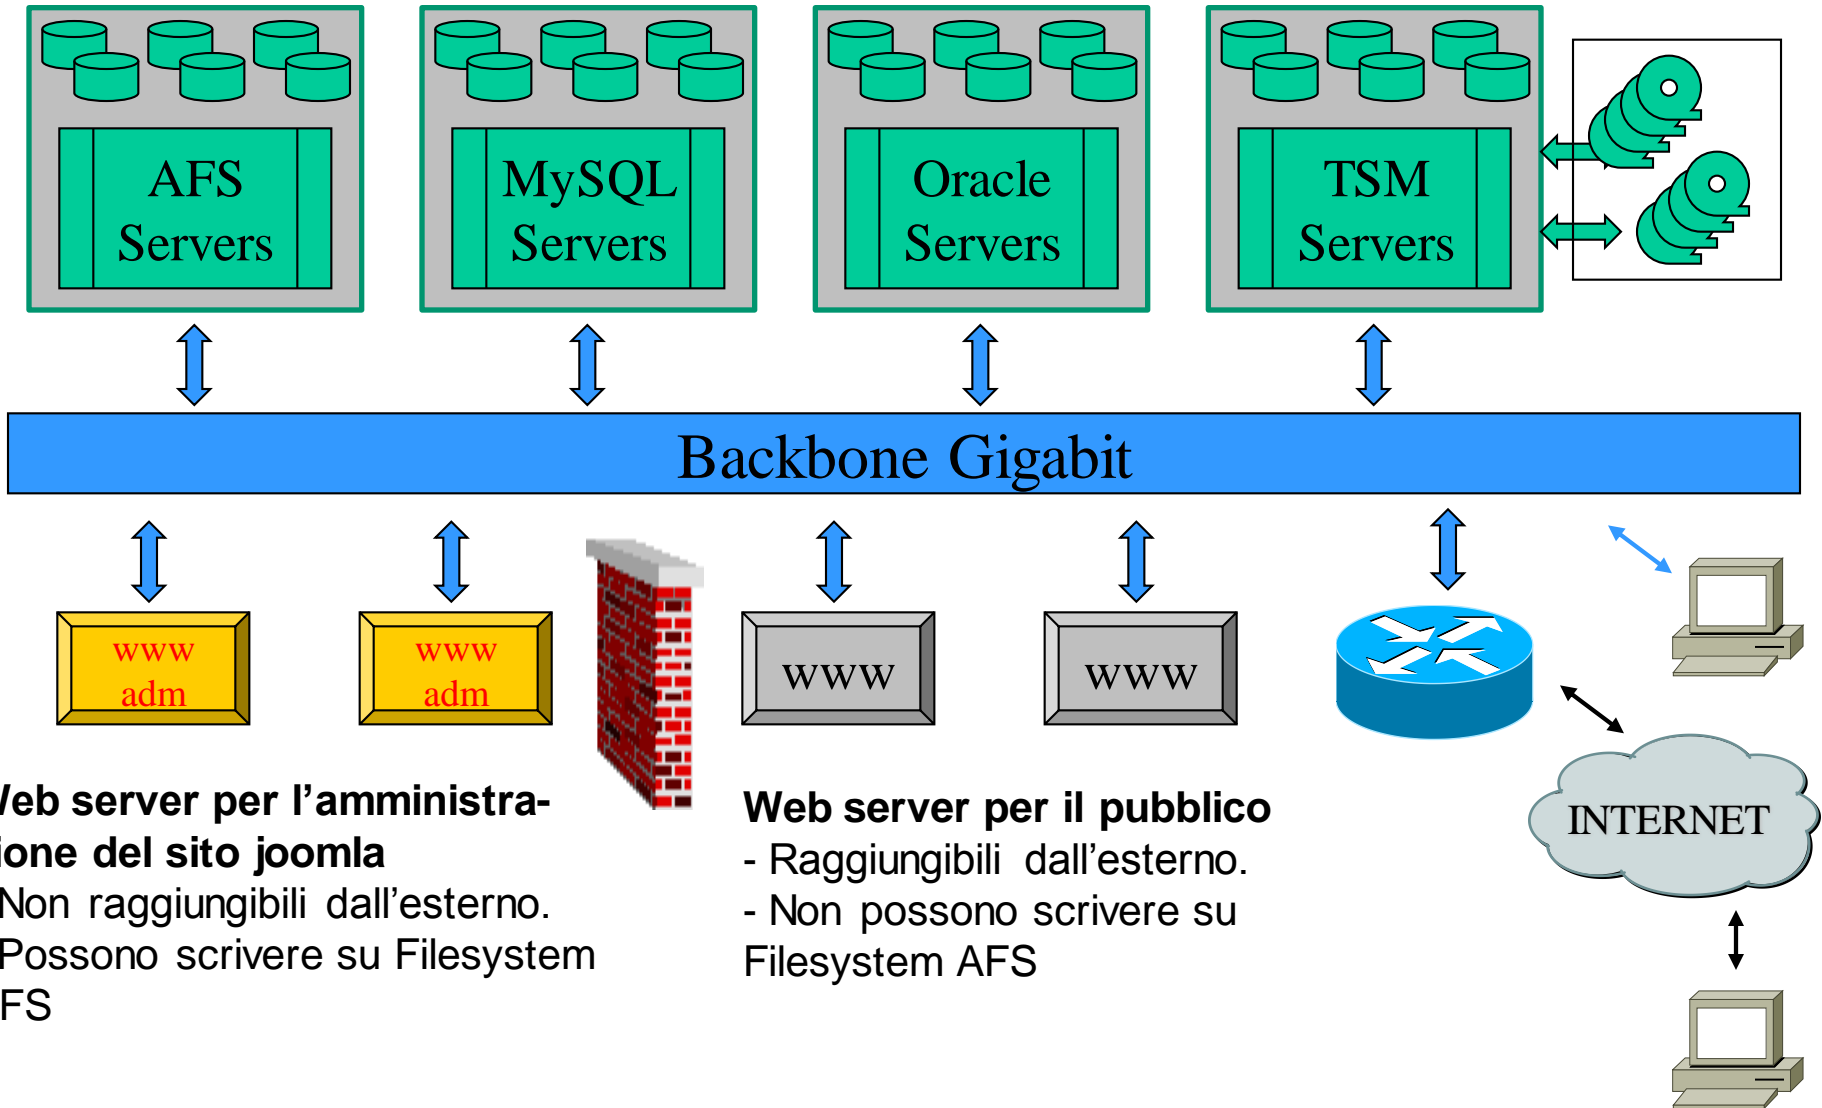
AFS Servers

MySQL Servers

Oracle Servers

TSM Servers

Backbone Gigabit

www adm

www adm

www

www

INTERNET

/eb server per l'amministra-ione del sito joomla
Non raggiungibili dall'esterno.
Possono scrivere su Filesystem FS

Web server per il pubblico
- Raggiungibili dall'esterno.
- Non possono scrivere su Filesystem AFS